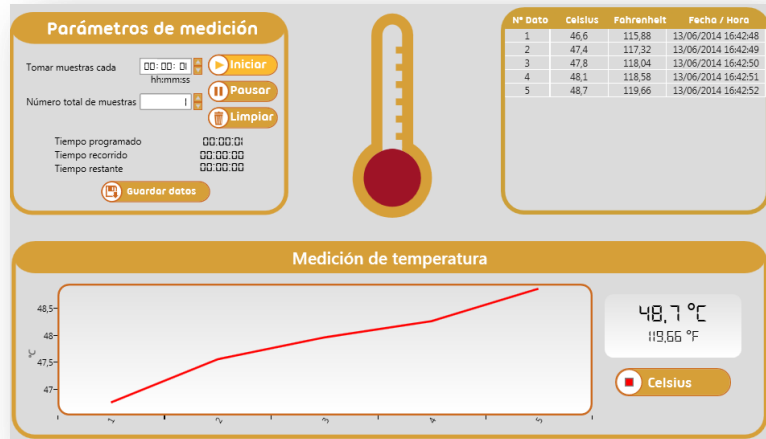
Parámetros de medición

Tomar muestras cada 00: 00: 01
hh:mm:ss

Número total de muestras 1

Iniciar
Pausar
Limpiar

Tiempo programado 00:00:01
Tiempo recorrido 00:00:00
Tiempo restante 00:00:00

Guardar datos

| Nº Dato | Celsius | Fahrenheit | Fecha / Hora |
|---|---|---|---|
| 1 | 46,6 | 115,88 | 13/06/2014 16:42:48 |
| 2 | 47,4 | 117,32 | 13/06/2014 16:42:49 |
| 3 | 47,8 | 118,04 | 13/06/2014 16:42:50 |
| 4 | 48,1 | 118,58 | 13/06/2014 16:42:51 |
| 5 | 48,7 | 119,66 | 13/06/2014 16:42:52 |

Medición de temperatura

48,5
48
47,5
47
°C
1
2
3
4
5

48,7 °C
119,66 °F

Celsius